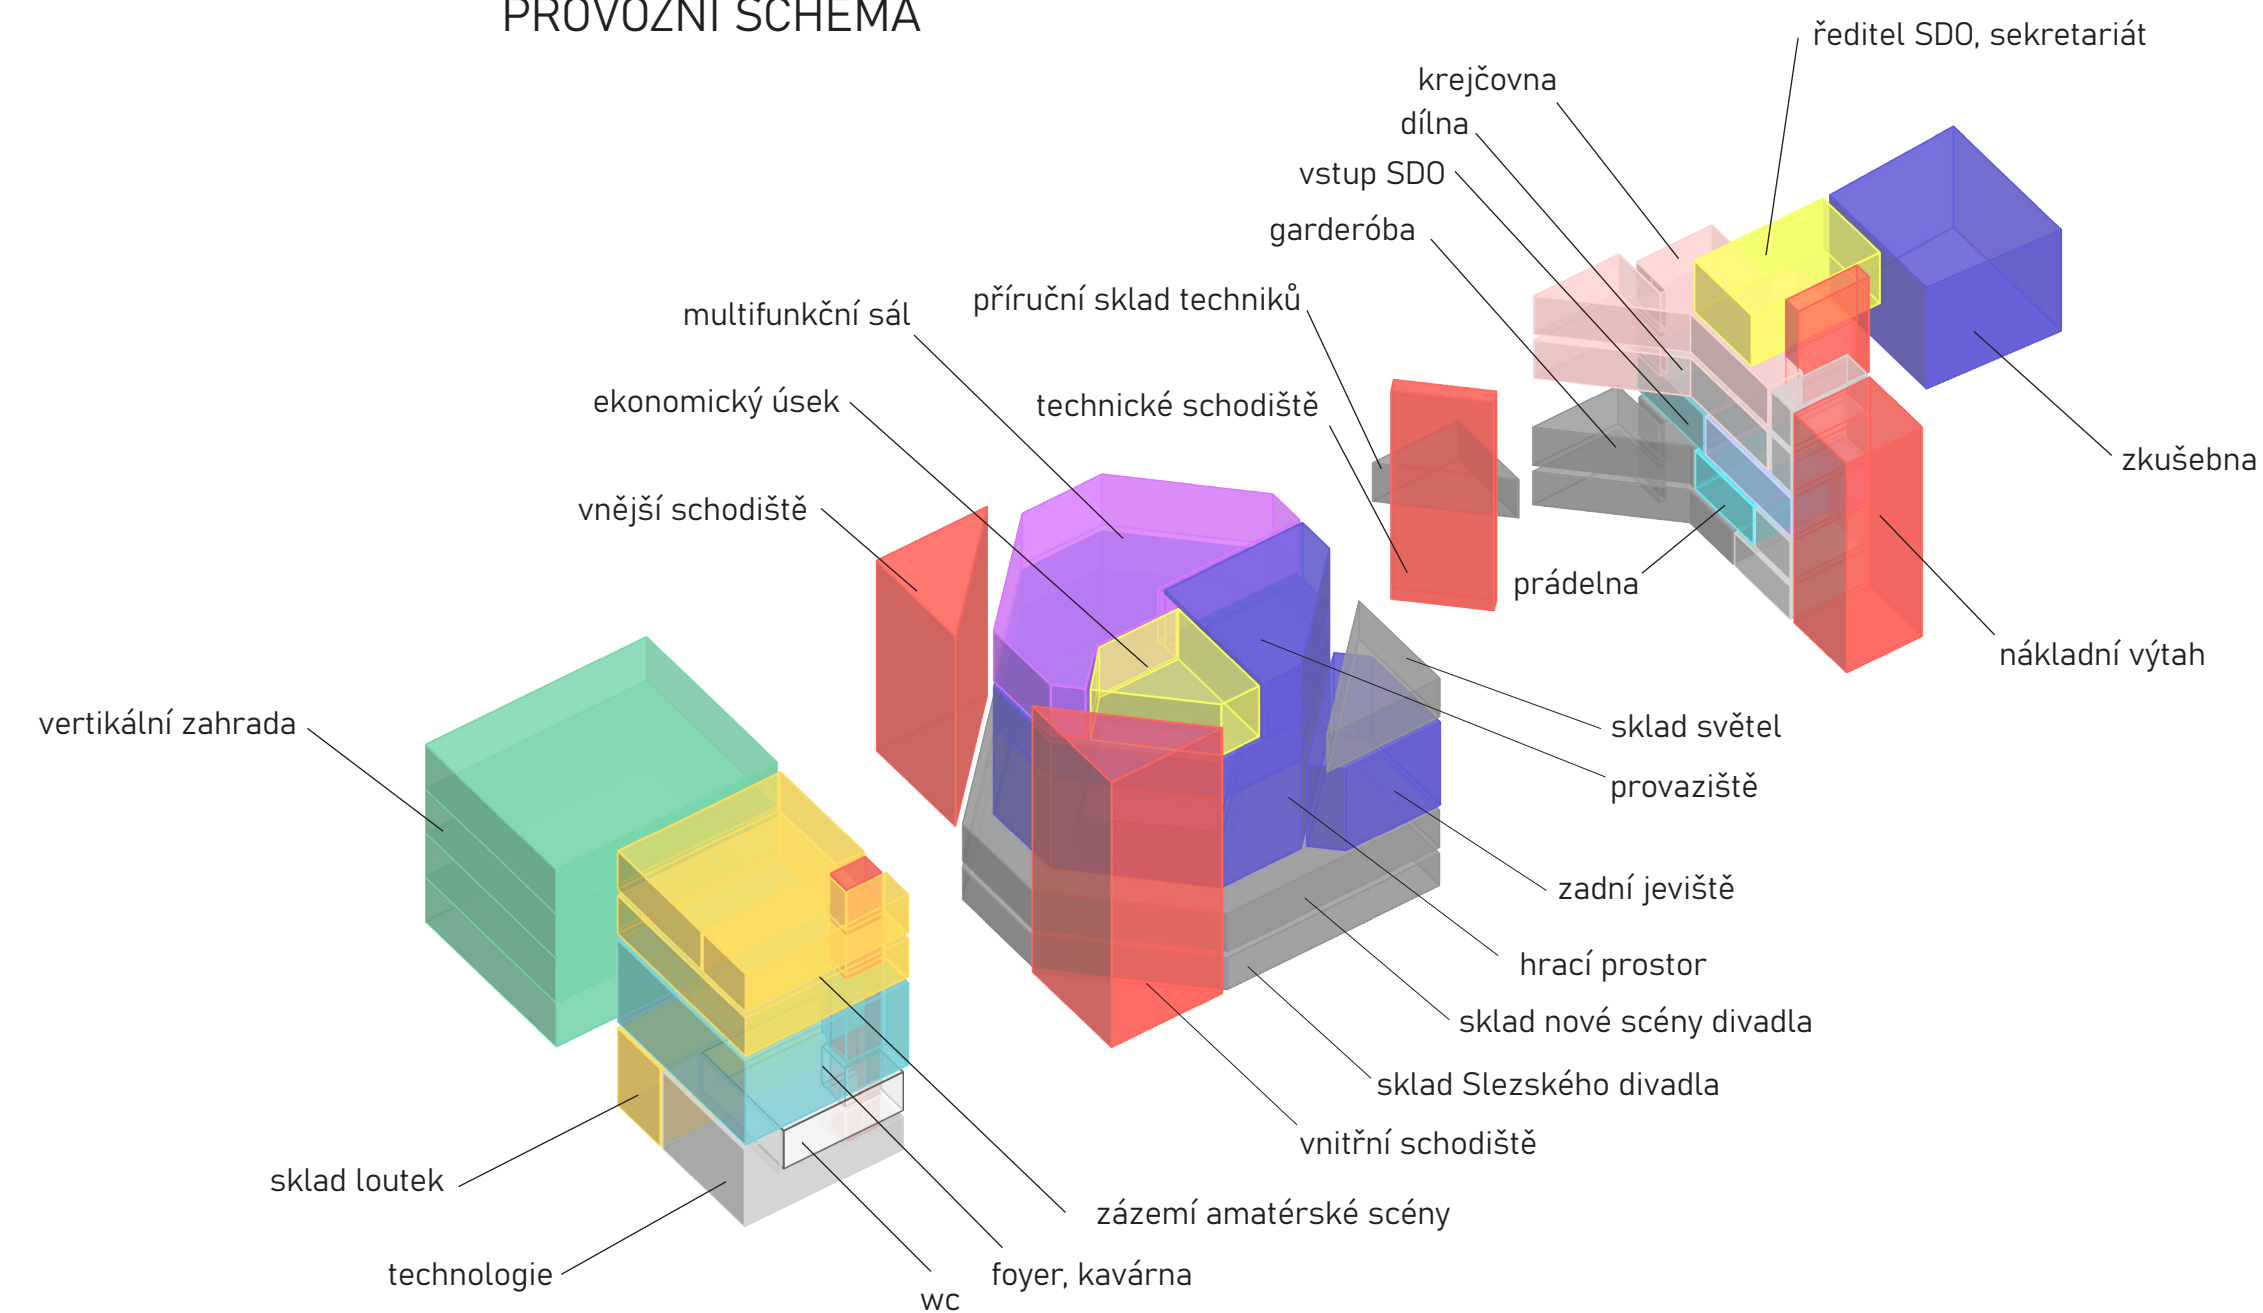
PROVOZNÍ SCHEMA

ředitel SDO, sekretariát
krejčovna
dílna
vstup SDO
garderóba
příruční sklad techniků
multifunkční sál
technické schodiště
ekonomický úsek
vnější schodiště
prádelna
zkušebna
nákladní výtah
vertikální zahrada
sklad světel
provaziště
zadní jeviště
hrací prostor
sklad nové scény divadla
sklad Slezského divadla
vnitřní schodiště
zázemí amatérské scény
sklad loutek
technologie
wc
foyer, kavárna